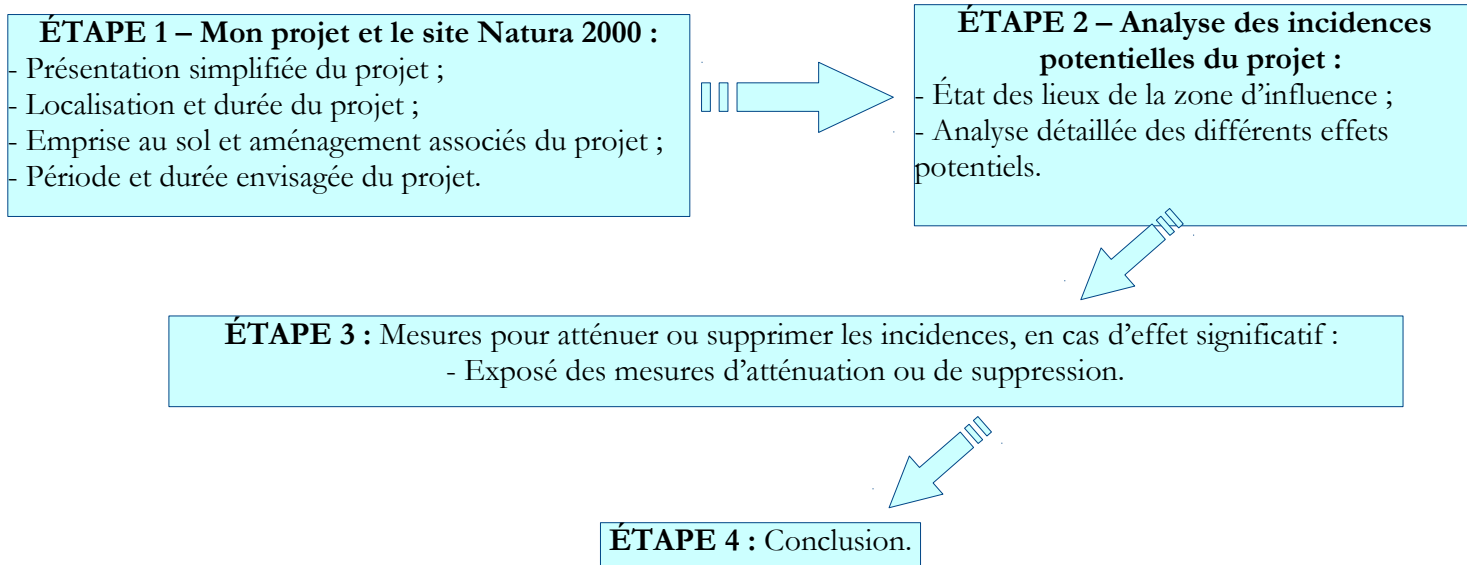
**ÉTAPE 1 – Mon projet et le site Natura 2000 :**
- Présentation simplifiée du projet ;
- Localisation et durée du projet ;
- Emprise au sol et aménagement associés du projet ;
- Période et durée envisagée du projet.

**ÉTAPE 2 – Analyse des incidences potentielles du projet :**
- État des lieux de la zone d'influence ;
- Analyse détaillée des différents effets potentiels.

**ÉTAPE 3 :** Mesures pour atténuer ou supprimer les incidences, en cas d'effet significatif :
- Exposé des mesures d'atténuation ou de suppression.

**ÉTAPE 4 :** Conclusion.